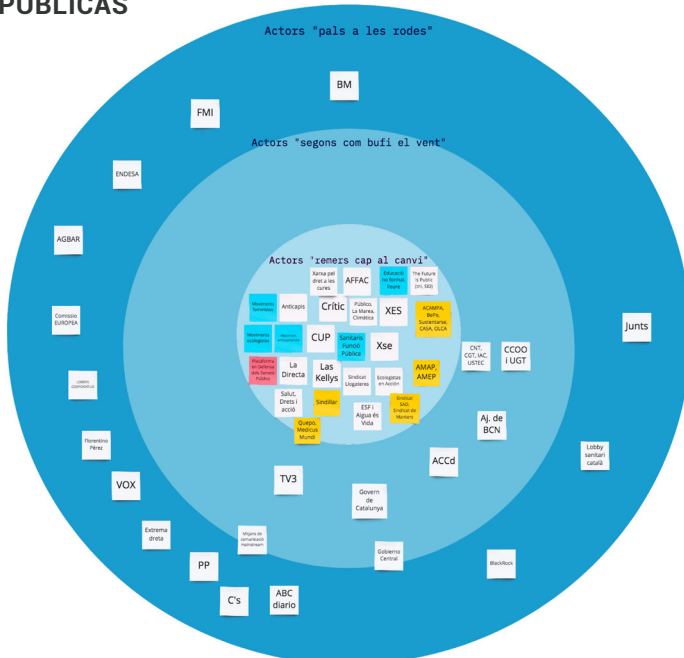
PÚBLICAS

Actors "pals a les rodes"

BM

FMI

Actors "segons com bufi el vent"

ENDESA

AGBAR

Comissió EUROPEA

LOBBY CORPORATIU

Florentino Pérez

VOX

Extrema dreta

PP

C's

ABC diario

Actors "remers cap al canvi"

Xarxa pel dret a les cures

AFFAC

Educació no formal, lleure

The Future is Public (rri, SED)

Moviments feministes

Anticapis

Crític

Público, La Marea, Climática

XES

ACAMPA, BePo, Sostenibles, CASA, OLCA

Moviments ecologistes

Moviments comunitaris

CUP

Sanitaris Funció Pública

Xse

CNT, CGT, IAC, USTEC

CCOO i UGT

Plataforma en Defensa dels Serveis Públics

La Directa

Las Kellys

Sindicat Llogateres

Ecologistas en Acción

AMAP, AMEP

Salut, Drets i acció

Sindillar

ESF i Aigua és Vida

Sindicat SAD, Sindicat de Manters

Quepo, Medicus Mundi

Junts

Aj. de BCN

ACCd

Lobby sanitari català

TV3

Govern de Catalunya

Mitjans de comunicació mainstream

Gobierno Central

BlackRock